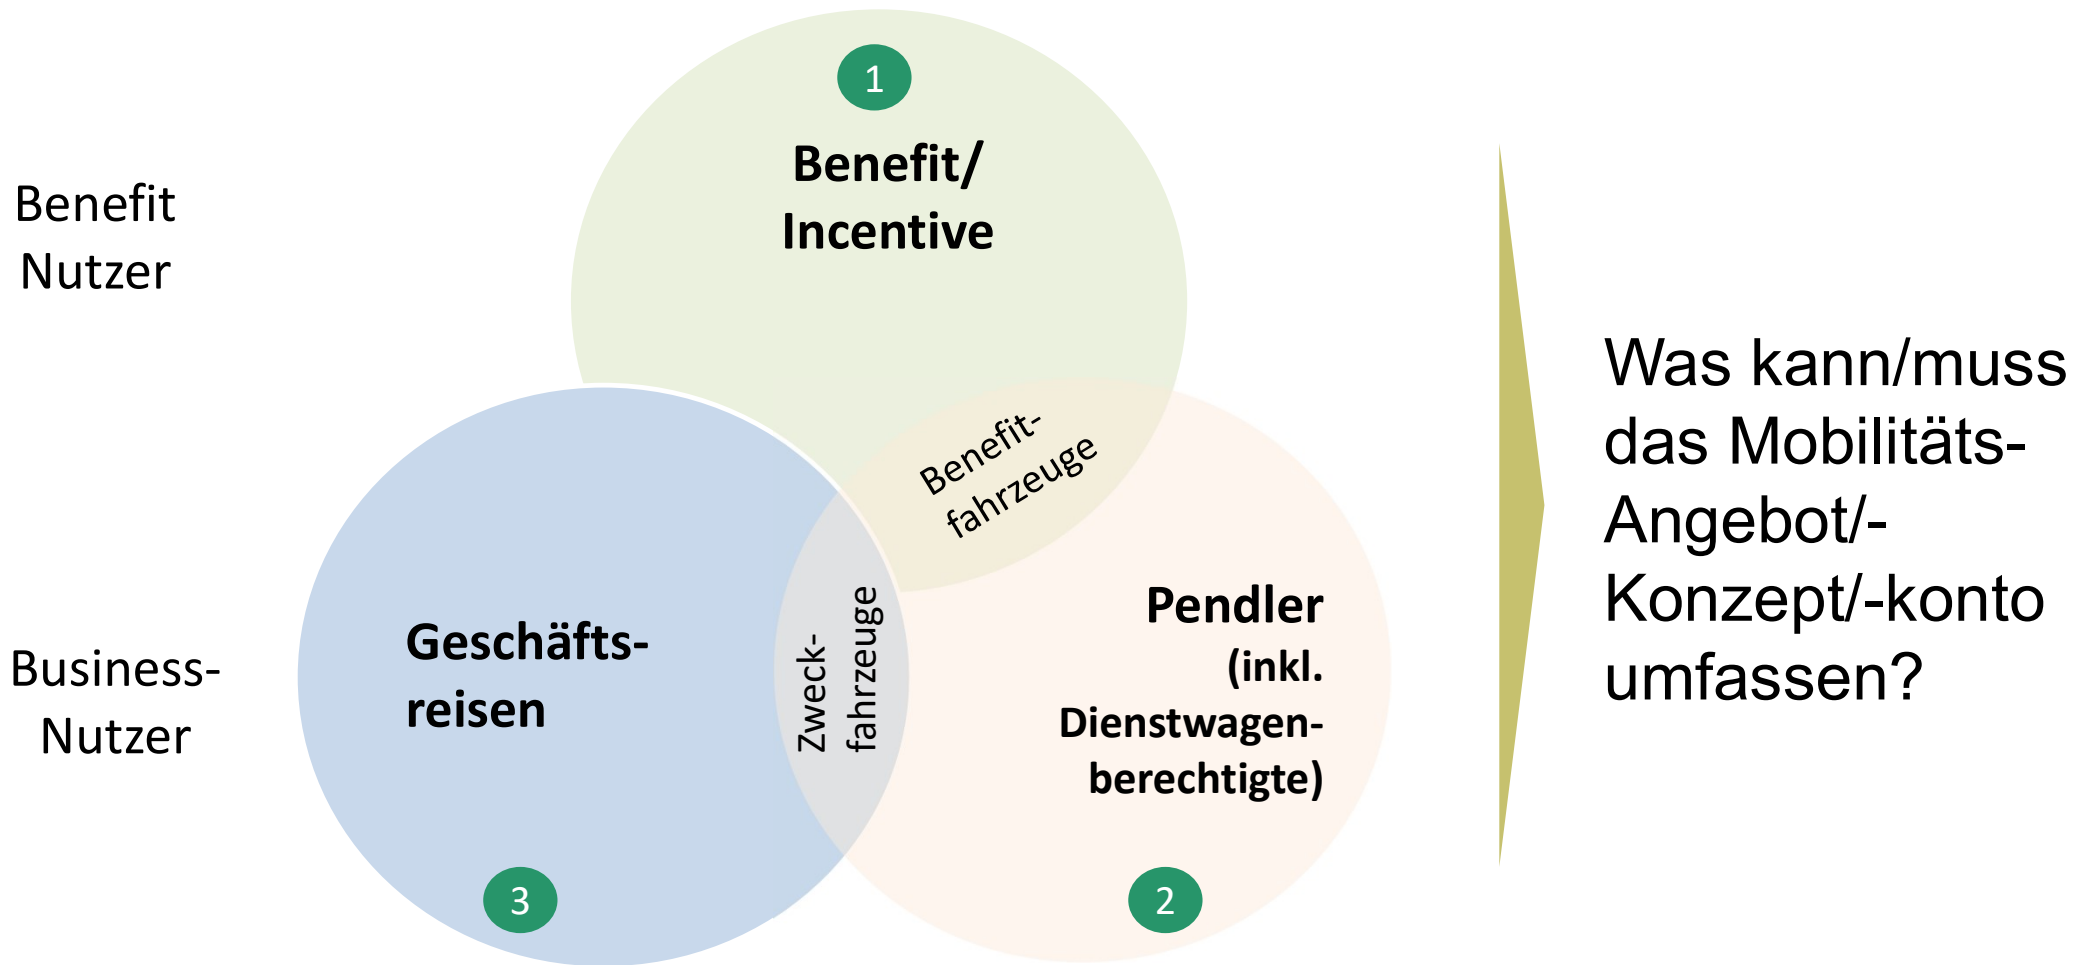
Benefit Nutzer

1

Benefit/ Incentive

Benefit-fahrzeuge

Business-Nutzer

Geschäfts-reisen

Zweck-fahrzeuge

Pendler (inkl. Dienstwagen-berechtigte)

3

2

Was kann/muss das Mobilitäts-Angebot/-Konzept/-konto umfassen?